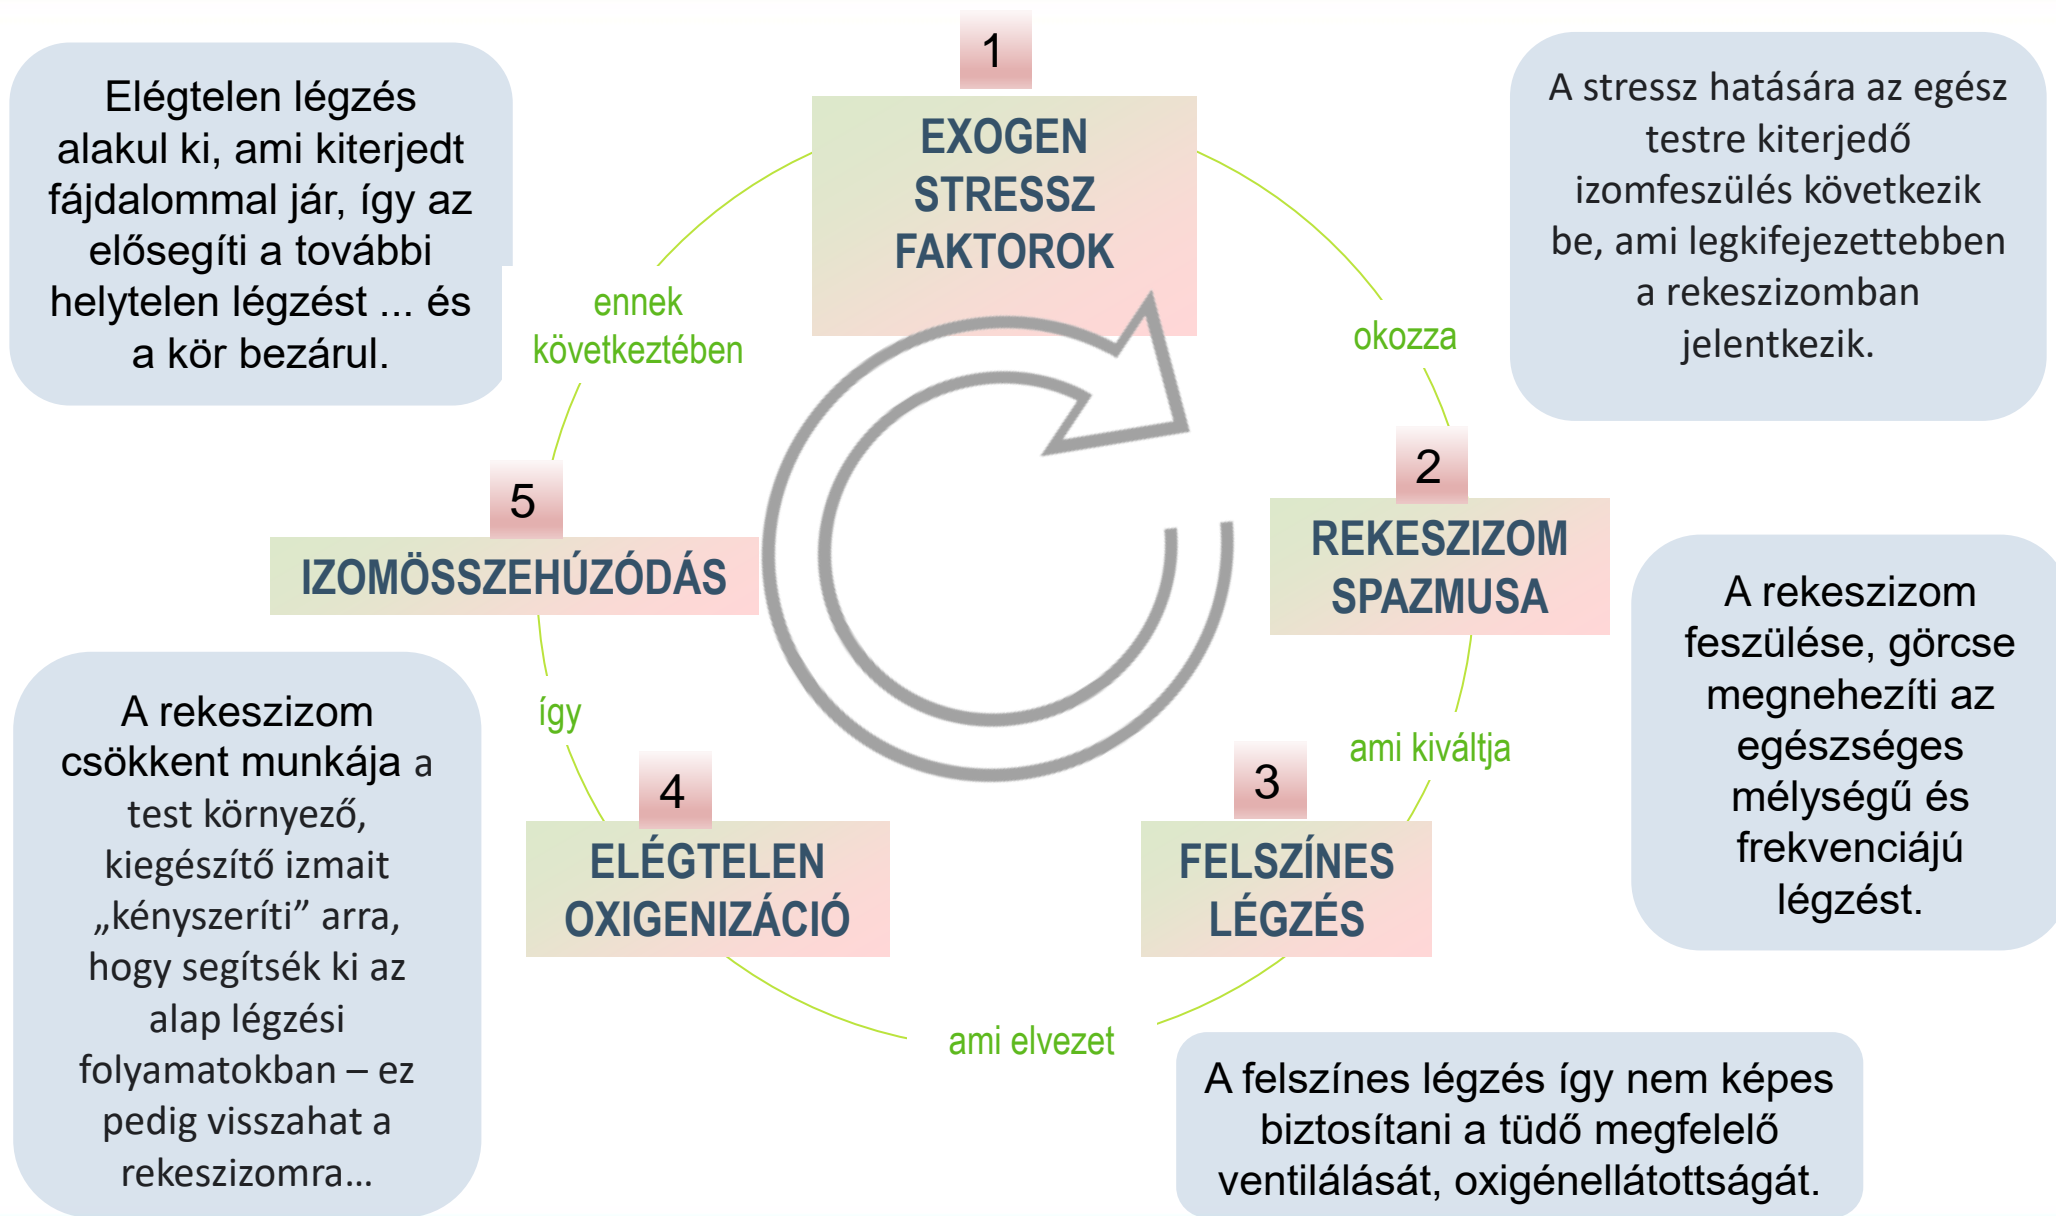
Elégtelen légzés alakul ki, ami kiterjedt fájdalommal jár, így az elősegíti a további helytelen légzést ... és a kör bezárul.

1

EXOGEN STRESSZ FAKTOROK

A stressz hatására az egész testre kiterjedő izomfeszülés következik be, ami legkifejezettebben a rekeszizomban jelentkezik.

ennek következtében

okozza

5

IZOMÖSSZEHÚZÓDÁS

2

REKESZIZOM SPAZMUSA

A rekeszizom feszülése, görcse megnehezíti az egészséges mélységű és frekvenciájú légzést.

így

ami kiváltja

A rekeszizom csökkent munkája a test környező, kiegészítő izmait „kényszeríti” arra, hogy segítsék ki az alap légzési folyamatokban – ez pedig visszahat a rekeszizomra...

4

ELÉGTELEN OXIGENIZÁCIÓ

3

FELSZÍNES LÉGZÉS

ami elvezet

A felszínes légzés így nem képes biztosítani a tüdő megfelelő ventilálását, oxigénellátottságát.